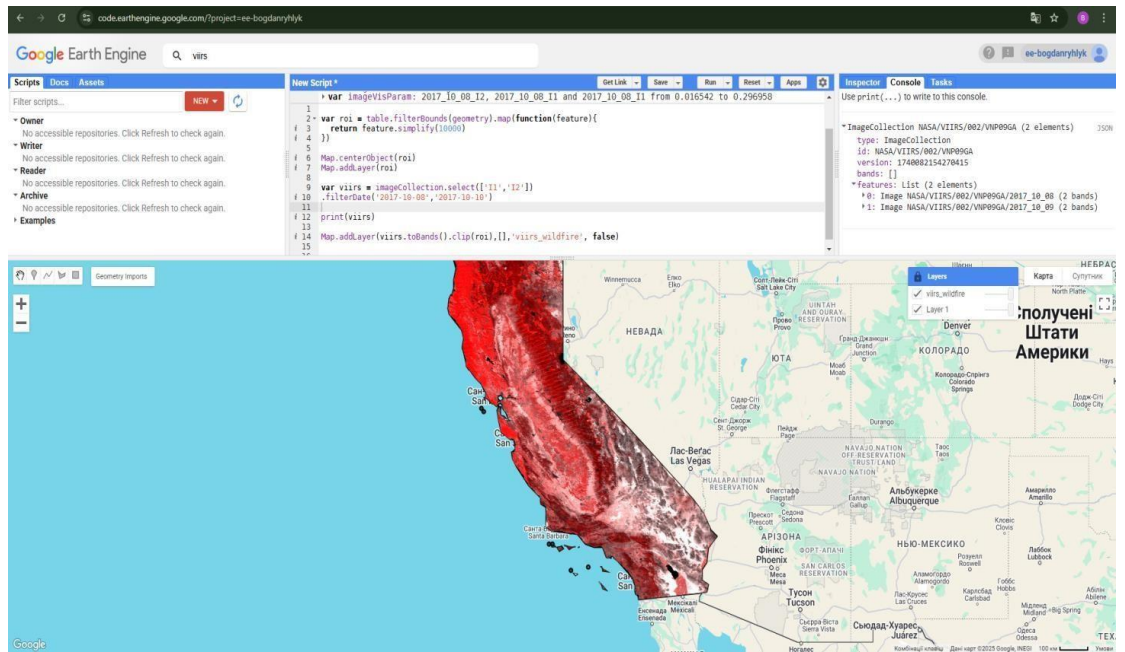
code.earthengine.google.com/?project=ee-bogdanryhlyk

Google Earth Engine viirs

ee-bogdanryhlyk

Scripts Docs Assets

Filter scripts... NEW

▾ Owner
No accessible repositories. Click Refresh to check again.
▾ Writer
No accessible repositories. Click Refresh to check again.
▾ Reader
No accessible repositories. Click Refresh to check again.
▾ Archive
No accessible repositories. Click Refresh to check again.
▸ Examples

New Script * Get Link Save Run Reset Apps

▸ var imageVisParam: 2017_10_08_I2, 2017_10_08_I1 and 2017_10_08_I1 from 0.016542 to 0.296958
1
2 var roi = table.filterBounds(geometry).map(function(feature){
3 return feature.simplify(10000)
4 })
5
6 Map.centerObject(roi)
7 Map.addLayer(roi)
8
9 var viirs = imageCollection.select(['I1','I2'])
10 .filterDate('2017-10-08','2017-10-10')
11
12 print(viirs)
13
14 Map.addLayer(viirs.toBands().clip(roi),[],'viirs_wildfire', false)
15

Inspector Console Tasks

Use print(...) to write to this console.

▾ImageCollection NASA/VIIRS/002/VNP09GA (2 elements) JSON
type: ImageCollection
id: NASA/VIIRS/002/VNP09GA
version: 1740082154270415
bands: []
▾features: List (2 elements)
▸0: Image NASA/VIIRS/002/VNP09GA/2017_10_08 (2 bands)
▸1: Image NASA/VIIRS/002/VNP09GA/2017_10_09 (2 bands)

Geometry Imports

Layers
viirs_wildfire
Layer 1

Карта Супутник

Winnemucca Елко Elko Солт-Лейк-Сіті Salt Lake City НЕВАДА Прово Provo ЮТА UINTAH AND OURAY RESERVATION Гранд-Джанкшн Grand Junction Denver КОЛОРАДО Сполучені Штати Америки North Platte НЕБРАС Hays Колорадо-Спрінгз Colorado Springs Додж-Сіті Dodge City Моаб Moab Сідар-Сіті Cedar City Сент-Джордж St. George Пейдж Page Durango Taoc Taos NAVAJO NATION OFF-RESERVATION TRUST LAND NAVAJO NATION Лас-Вегас Las Vegas HUALAPAI INDIAN RESERVATION Флегстафф Flagstaff Геллап Gallup Альбукерке Albuquerque Амарилло Amarillo Прескот Prescott Седона Sedona АРІЗОНА Фінікс Phoenix ФОРТ-АПАЧІ Меса Mesa SAN CARLOS RESERVATION НЬЮ-МЕКСИКО Розуелл Roswell Кловіс Clovis Лаббок Lubbock Аламогордо Alamogordo Карлсбад Carlsbad Гоббс Hobbs Лас-Крусес Las Cruces Абілін Abilene Тусон Tucson Мідленд Midland Big Spring Сьєрра-Віста Sierra Vista Сьюдад-Хуарес Juárez Одеса Odessa Мексикалі Енсенада Mexicali Ensenada Санта-Барбара Santa Barbara Сан San Ногалес ТЕХ

Google Комбінації клавіш Дані карт ©2025 Google, INEGI 100 км Умови